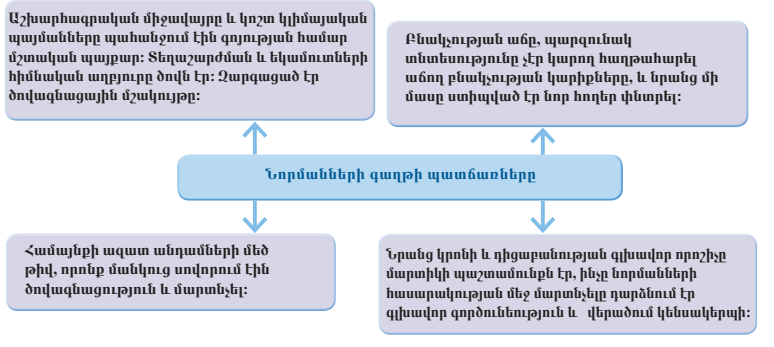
Աշխարհագրական միջավայրը և կոշտ կլիմայական պայմանները պահանջում էին գոյության համար մշտական պայքար: Տեղաշարժման և եկամուտների հիմնական աղբյուրը ծովն էր: Զարգացած էր ծովագնացային մշակույթը:

Բնակչության աճը, պարզունակ տնտեսությունը չէր կարող հաղթահարել աճող բնակչության կարիքները, և նրանց մի մասը ստիպված էր նոր հողեր փնտրել:

Նորմանների գաղթի պատճառները

Համայնքի ազատ անդամների մեծ թիվ, որոնք մանկուց սովորում էին ծովագնացություն և մարտնչել:

Նրանց կրոնի և դիցաբանության գլխավոր որոշիչը մարտիկի պաշտամունքն էր, ինչը նորմանների հասարակության մեջ մարտնչելը դարձնում էր գլխավոր զբաղմունքներից մեկը և վերածում կենսակերպի: